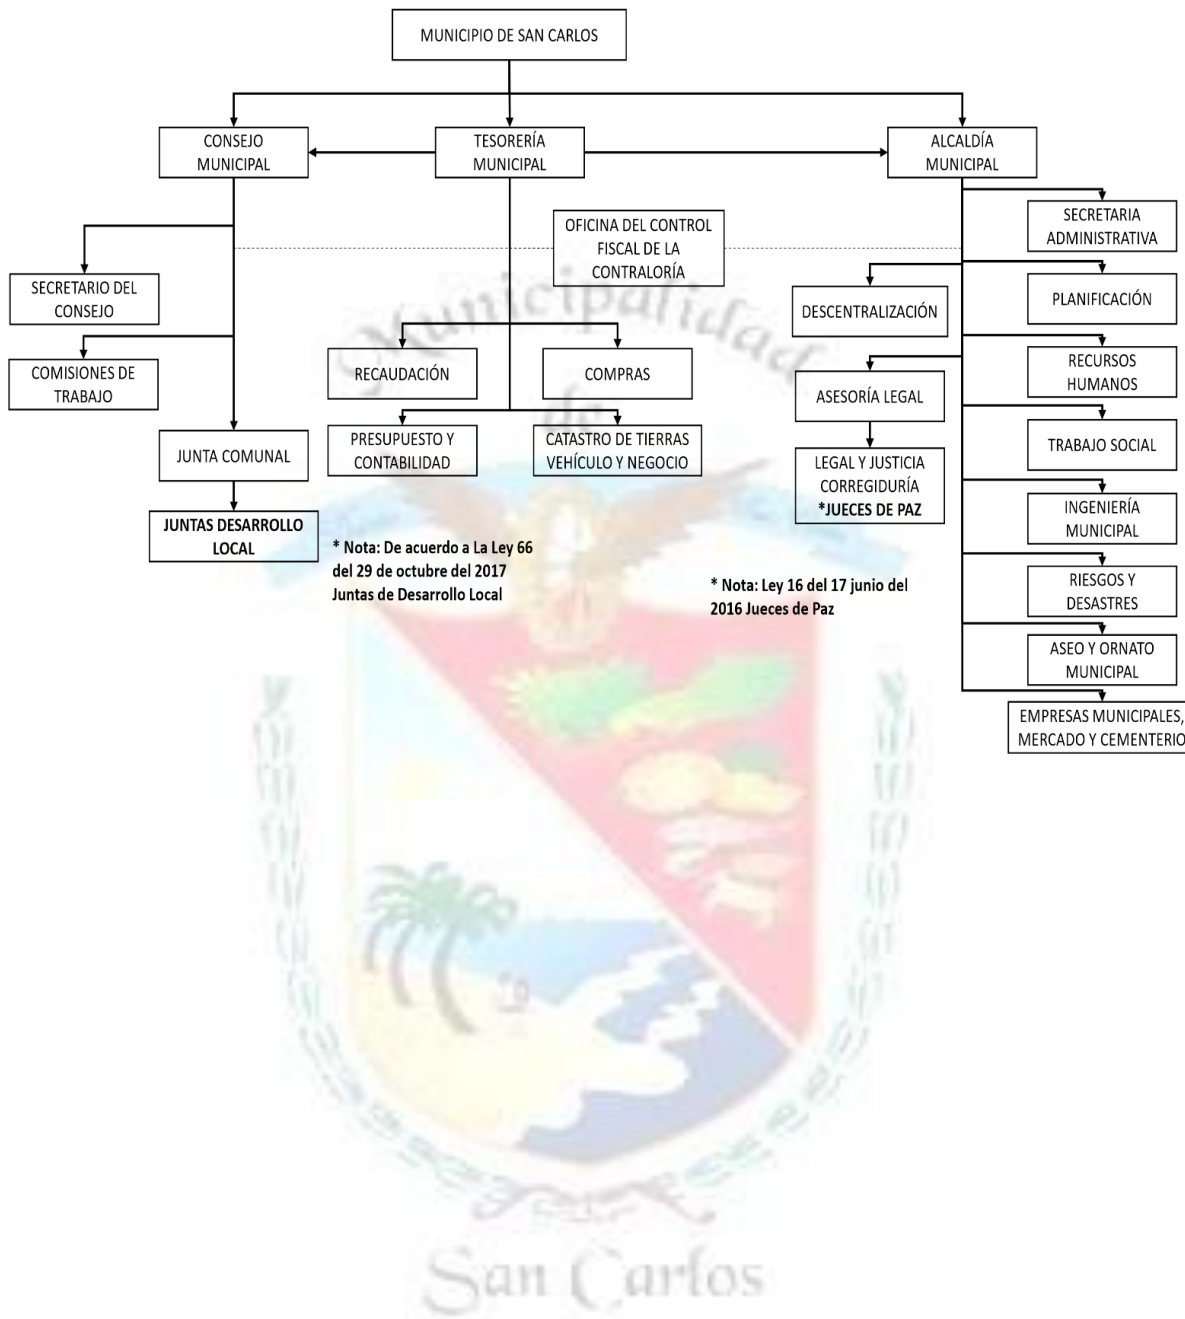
MUNICIPIO DE SAN CARLOS

CONSEJO MUNICIPAL

TESORERÍA MUNICIPAL

ALCALDÍA MUNICIPAL

OFICINA DEL CONTROL FISCAL DE LA CONTRALORÍA

SECRETARIO DEL CONSEJO

COMISIONES DE TRABAJO

JUNTA COMUNAL

JUNTAS DESARROLLO LOCAL

RECAUDACIÓN

COMPRAS

PRESUPUESTO Y CONTABILIDAD

CATASTRO DE TIERRAS VEHÍCULO Y NEGOCIO

* Nota: De acuerdo a La Ley 66 del 29 de octubre del 2017 Juntas de Desarrollo Local

DESCENTRALIZACIÓN

ASESORÍA LEGAL

LEGAL Y JUSTICIA CORREGIDURÍA *JUECES DE PAZ

* Nota: Ley 16 del 17 junio del 2016 Jueces de Paz

SECRETARIA ADMINISTRATIVA

PLANIFICACIÓN

RECURSOS HUMANOS

TRABAJO SOCIAL

INGENIERÍA MUNICIPAL

RIESGOS Y DESASTRES

ASEO Y ORNATO MUNICIPAL

EMPRESAS MUNICIPALES, MERCADO Y CEMENTERIO

Municipalidad de San Carlos